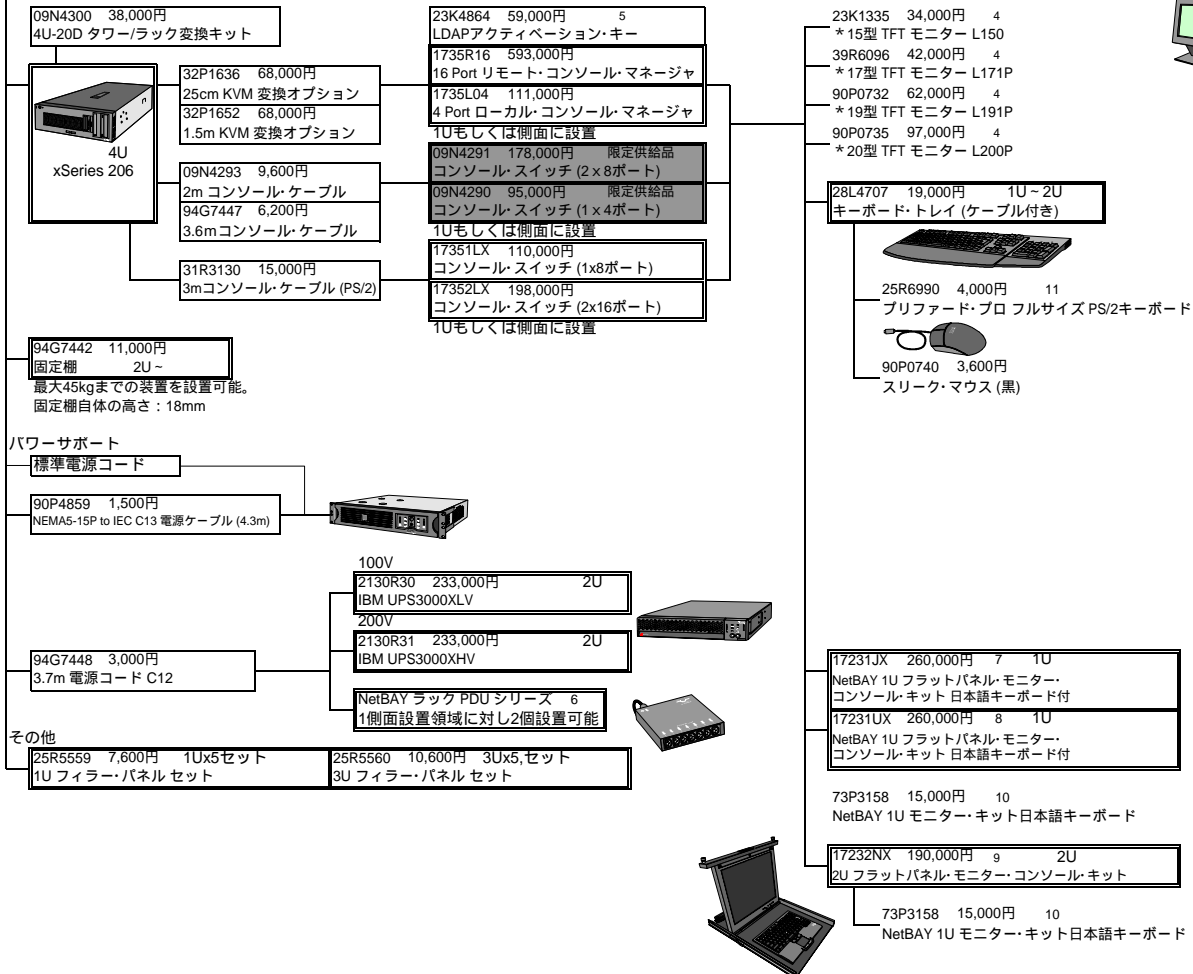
09N4300 38,000円
4U-20D タワー/ラック変換キット

4U
xSeries 206

32P1636 68,000円
25cm KVM 変換オプション
32P1652 68,000円
1.5m KVM 変換オプション

09N4293 9,600円
2m コンソール･ケーブル
94G7447 6,200円
3.6mコンソール･ケーブル

31R3130 15,000円
3mコンソール･ケーブル (PS/2)

23K4864 59,000円 5
LDAPアクティベーション･キー
1735R16 593,000円
16 Port リモート･コンソール･マネージャ
1735L04 111,000円
4 Port ローカル･コンソール･マネージャ
1Uもしくは側面に設置
09N4291 178,000円 限定供給品
コンソール･スイッチ (2 x 8ポート)
09N4290 95,000円 限定供給品
コンソール･スイッチ (1 x 4ポート)
1Uもしくは側面に設置
17351LX 110,000円
コンソール･スイッチ (1x8ポート)
17352LX 198,000円
コンソール･スイッチ (2x16ポート)
1Uもしくは側面に設置

23K1335 34,000円 4
＊15型 TFT モニター L150
39R6096 42,000円 4
＊17型 TFT モニター L171P
90P0732 62,000円 4
＊19型 TFT モニター L191P
90P0735 97,000円 4
＊20型 TFT モニター L200P

28L4707 19,000円 1U ~ 2U
キーボード･トレイ (ケーブル付き)

25R6990 4,000円 11
プリファード･プロ フルサイズ PS/2キーボード

90P0740 3,600円
スリーク･マウス (黒)

94G7442 11,000円
固定棚 2U ~
最大45kgまでの装置を設置可能。
固定棚自体の高さ：18mm

パワーサポート
標準電源コード
90P4859 1,500円
NEMA5-15P to IEC C13 電源ケーブル (4.3m)

100V
2130R30 233,000円 2U
IBM UPS3000XLV
200V
2130R31 233,000円 2U
IBM UPS3000XHV

94G7448 3,000円
3.7m 電源コード C12

NetBAY ラック PDU シリーズ 6
1側面設置領域に対し2個設置可能

その他
25R5559 7,600円 1Ux5セット
1U フィラー･パネル セット
25R5560 10,600円 3Ux5,セット
3U フィラー･パネル セット

17231JX 260,000円 7 1U
NetBAY 1U フラットパネル･モニター･コンソール･キット 日本語キーボード付
17231UX 260,000円 8 1U
NetBAY 1U フラットパネル･モニター･コンソール･キット 日本語キーボード付

73P3158 15,000円 10
NetBAY 1U モニター･キット日本語キーボード

17232NX 190,000円 9 2U
2U フラットパネル･モニター･コンソール･キット

73P3158 15,000円 10
NetBAY 1U モニター･キット日本語キーボード